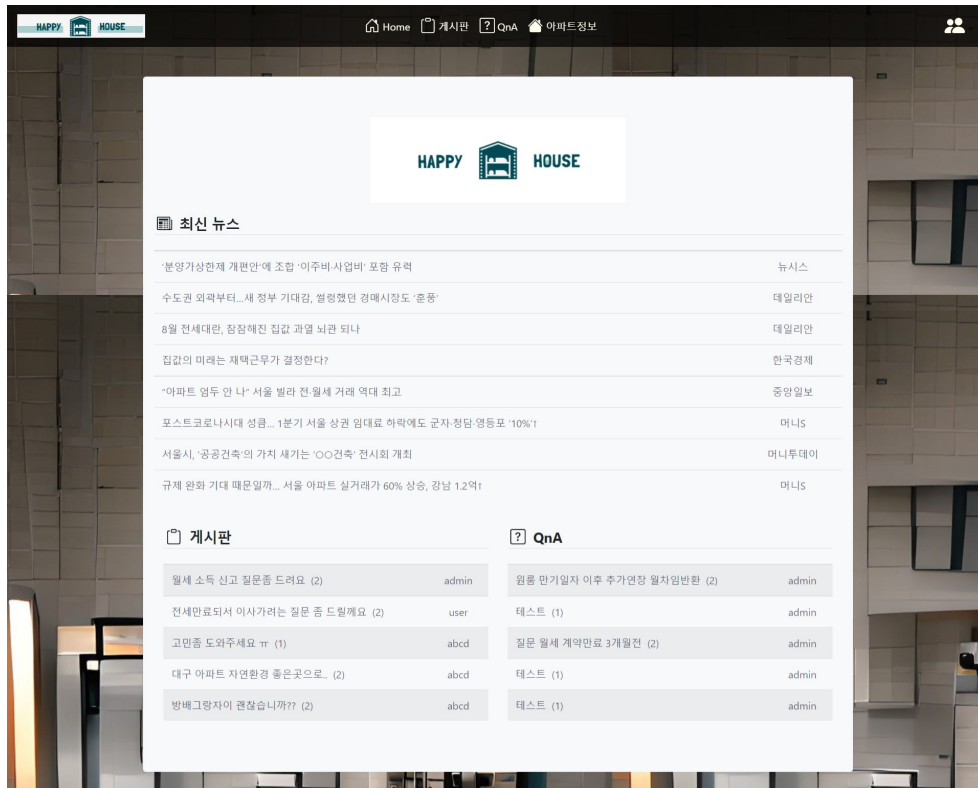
HAPPY HOUSE

Home 게시판 QnA 아파트정보

HAPPY HOUSE

최신 뉴스

| | |
|---|---|
| '분양가상한제 개편안'에 조합 '이주비·사업비' 포함 유력 | 뉴시스 |
| 수도권 외곽부터...새 정부 기대감, 썰렁했던 경매시장도 '훈풍' | 데일리안 |
| 8월 전세대란, 잠잠해진 집값 과열 뇌관 되나 | 데일리안 |
| 집값의 미래는 재택근무가 결정한다? | 한국경제 |
| "아파트 엄두 안 나" 서울 빌라 전·월세 거래 역대 최고 | 중앙일보 |
| 포스트코로나시대 성큼... 1분기 서울 상권 임대료 하락에도 군자·청담·영등포 '10%'↑ | 머니S |
| 서울시, '공공건축'의 가치 새기는 'OO건축' 전시회 개최 | 머니투데이 |
| 규제 완화 기대 때문일까... 서울 아파트 실거래가 60% 상승, 강남 1.2억↑ | 머니S |

게시판

| | |
|---|---|
| 월세 소득 신고 질문좀 드려요 (2) | admin |
| 전세만료되서 이사가려는 질문 좀 드릴께요 (2) | user |
| 고민좀 도와주세요 ㅠ (1) | abcd |
| 대구 아파트 자연환경 좋은곳으로.. (2) | abcd |
| 방배그랑자이 괜찮습니까?? (2) | abcd |

QnA

| | |
|---|---|
| 원룸 만기일자 이후 추가연장 월차임반환 (2) | admin |
| 테스트 (1) | admin |
| 질문 월세 계약만료 3개월전 (2) | admin |
| 테스트 (1) | admin |
| 테스트 (1) | admin |